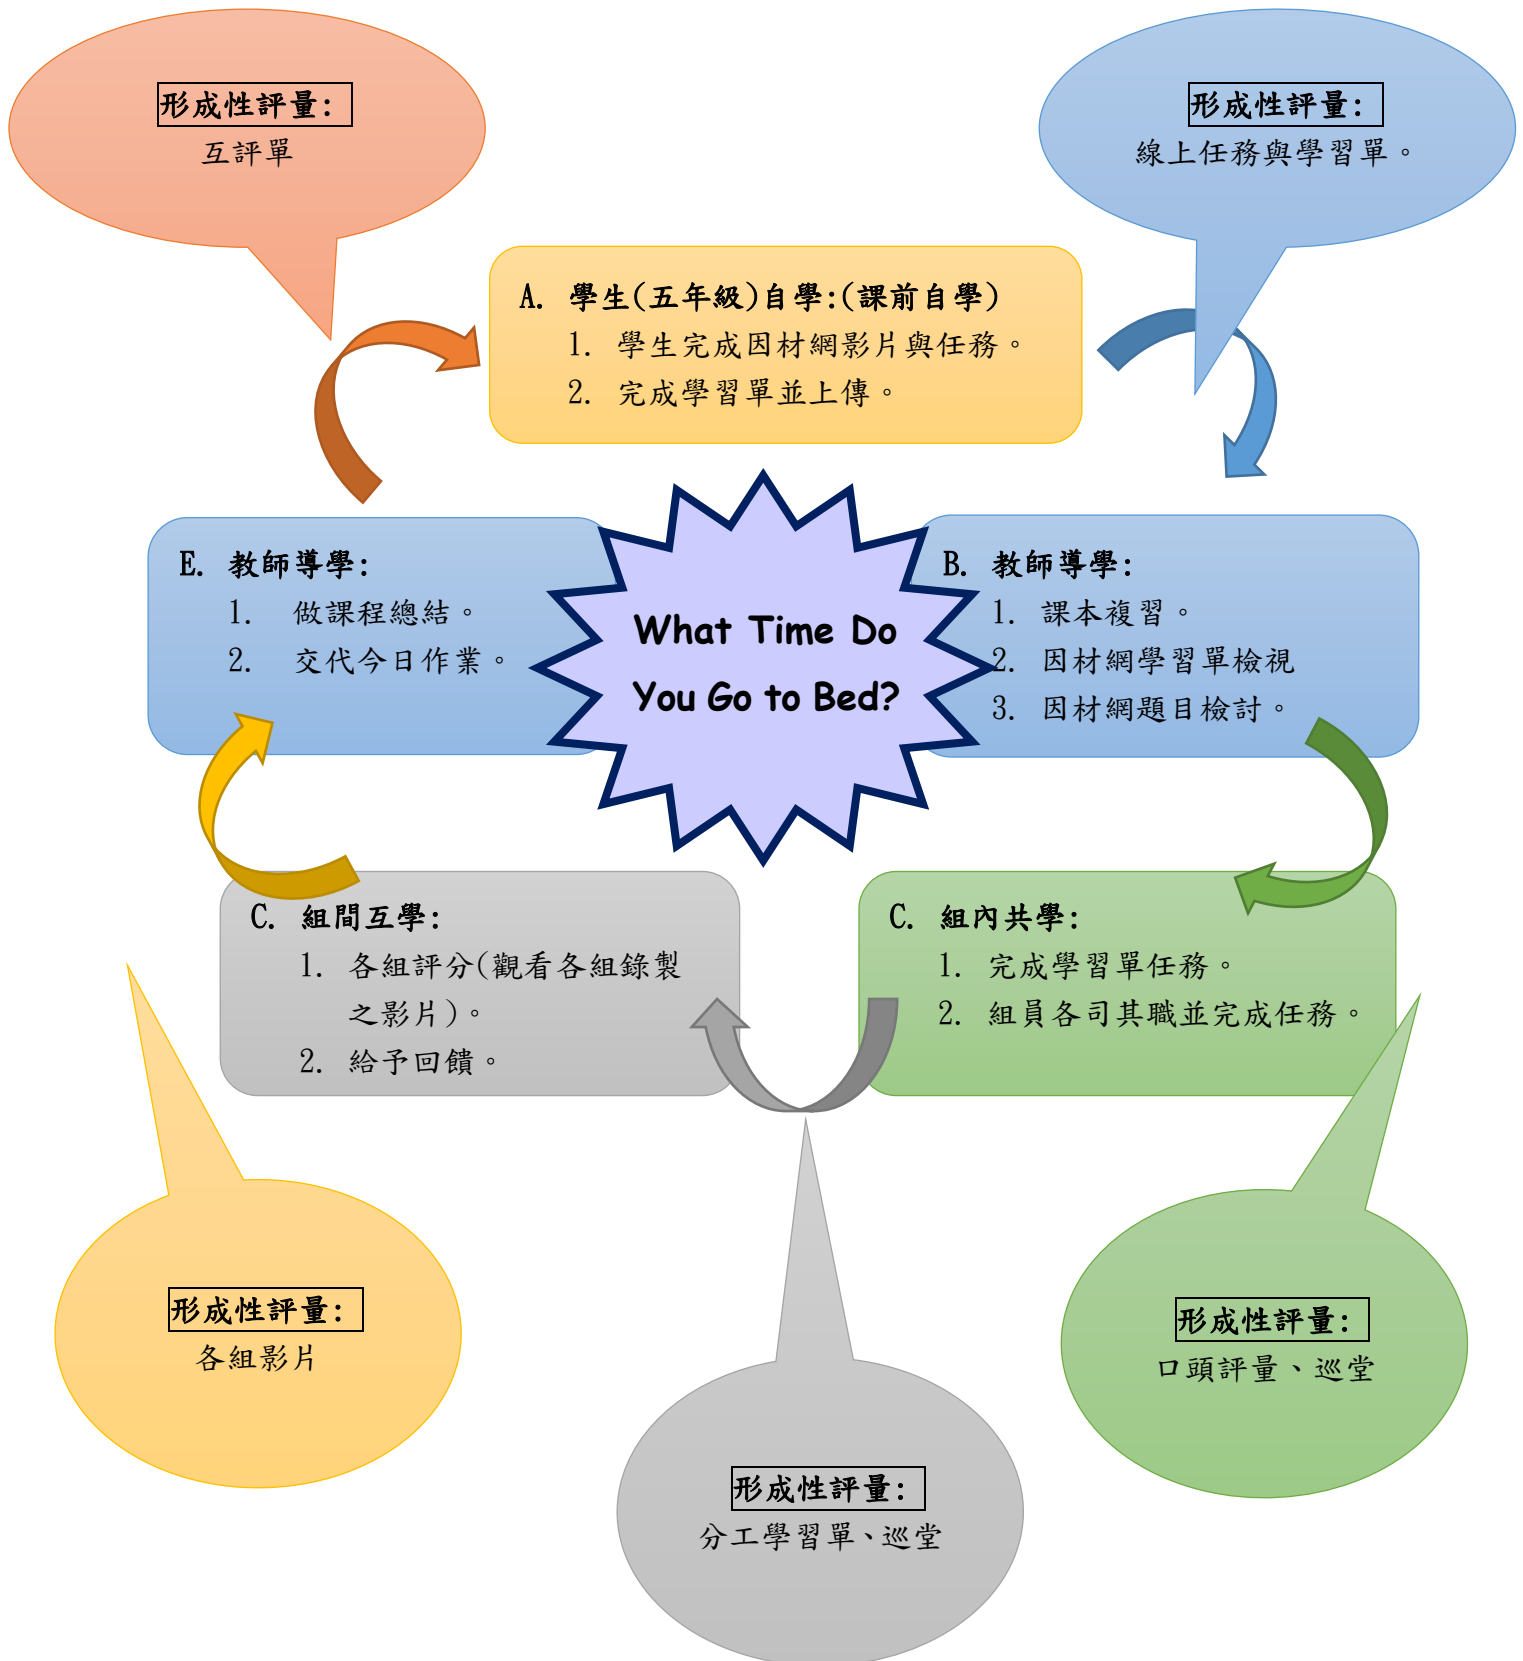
形成性評量:
互評單

形成性評量:
線上任務與學習單。

A. 學生(五年級)自學:(課前自學)
1. 學生完成因材網影片與任務。
2. 完成學習單並上傳。

E. 教師導學:
1. 做課程總結。
2. 交代今日作業。

What Time Do You Go to Bed?

B. 教師導學:
1. 課本複習。
2. 因材網學習單檢視
3. 因材網題目檢討。

C. 組間互學:
1. 各組評分(觀看各組錄製之影片)。
2. 給予回饋。

C. 組內共學:
1. 完成學習單任務。
2. 組員各司其職並完成任務。

形成性評量:
各組影片

形成性評量:
口頭評量、巡堂

形成性評量:
分工學習單、巡堂